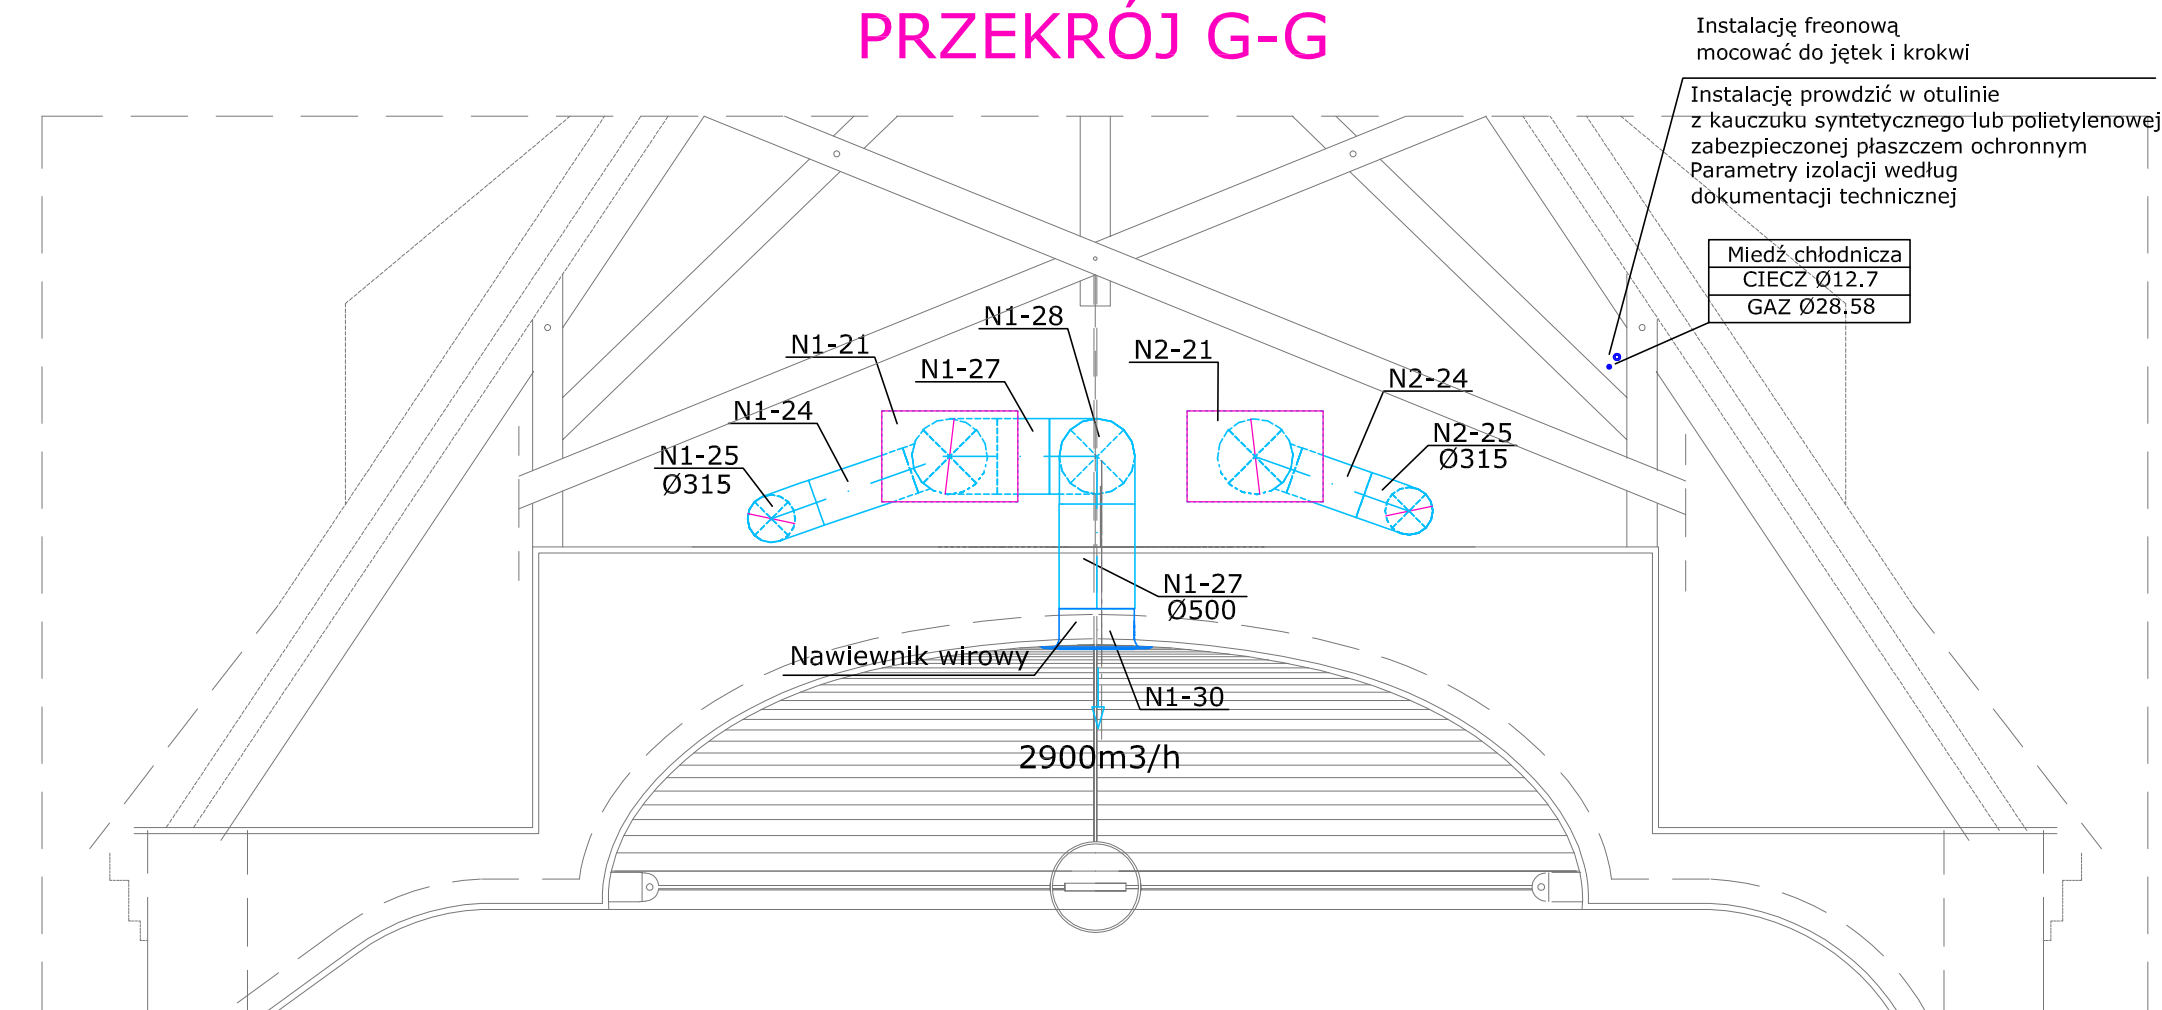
PRZEKRÓJ G-G

Instalację freonową
mocować do jętek i krokwi

Instalację prowdzić w otulinie
z kauczuku syntetycznego lub polietylenowej
zabezpieczonej płaszczem ochronnym
Parametry izolacji według
dokumentacji technicznej

| Miedź chłodnicza |
|---|
| CIECZ Ø12.7 |
| GAZ Ø28.58 |

N1-28

N1-21

N1-27

N2-21

N2-24

N1-24

N2-25
Ø315

N1-25
Ø315

N1-27
Ø500

Nawiewnik wirowy

N1-30

2900m3/h